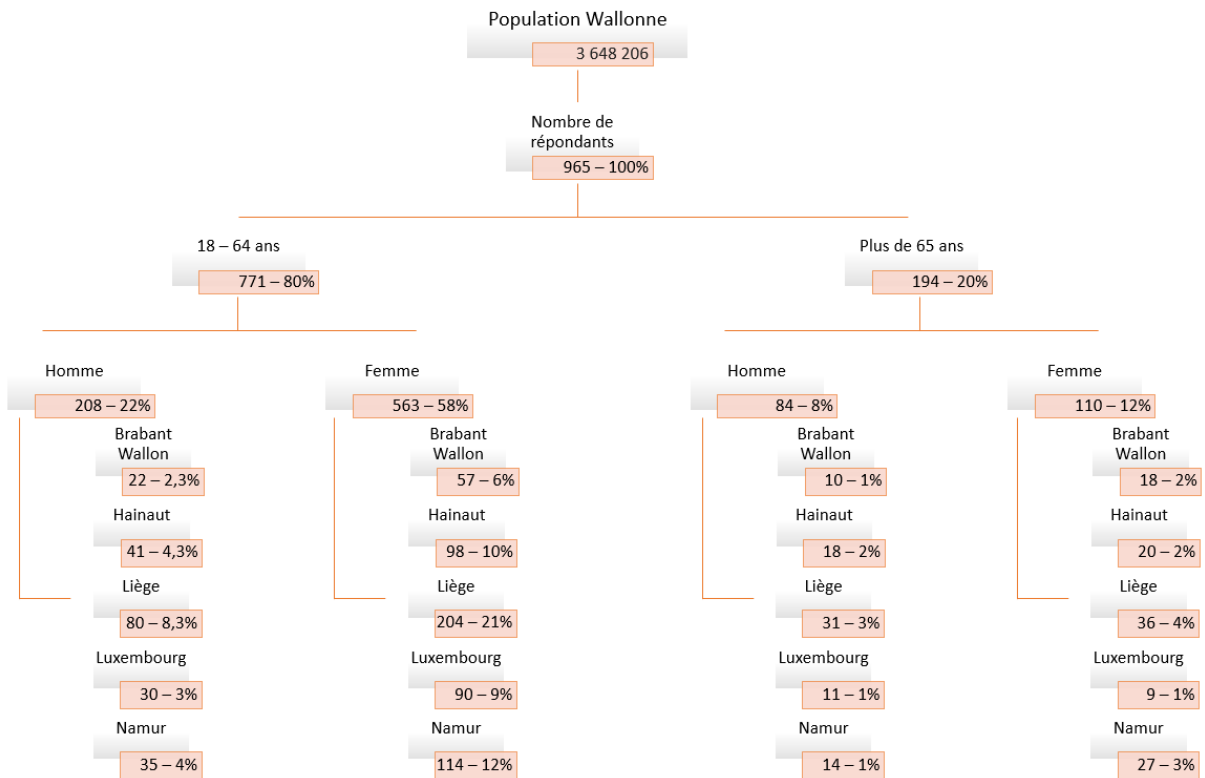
Population Wallonne
3 648 206

Nombre de répondants
965 – 100%

18 – 64 ans
771 – 80%

Plus de 65 ans
194 – 20%

Homme
208 – 22%

Brabant Wallon
22 – 2,3%

Hainaut
41 – 4,3%

Liège
80 – 8,3%

Luxembourg
30 – 3%

Namur
35 – 4%

Femme
563 – 58%

Brabant Wallon
57 – 6%

Hainaut
98 – 10%

Liège
204 – 21%

Luxembourg
90 – 9%

Namur
114 – 12%

Homme
84 – 8%

Brabant Wallon
10 – 1%

Hainaut
18 – 2%

Liège
31 – 3%

Luxembourg
11 – 1%

Namur
14 – 1%

Femme
110 – 12%

Brabant Wallon
18 – 2%

Hainaut
20 – 2%

Liège
36 – 4%

Luxembourg
9 – 1%

Namur
27 – 3%